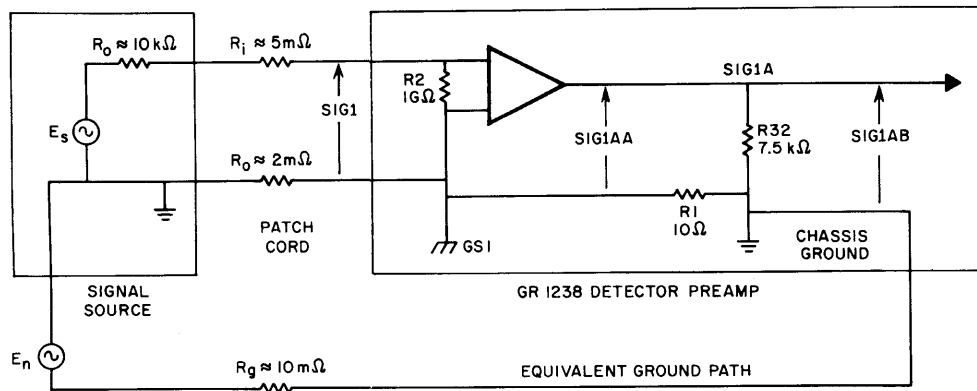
$R_o \approx 10\,k\Omega$

$R_i \approx 5\,m\Omega$

SIG1

$E_s$

$R_o \approx 2\,m\Omega$

R2 $1G\Omega$

SIG1A

SIG1AA

R32 $7.5\,k\Omega$

SIG1AB

PATCH CORD

GS1

R1 $10\Omega$

CHASSIS GROUND

SIGNAL SOURCE

GR 1238 DETECTOR PREAMP

$E_n$

$R_g \approx 10\,m\Omega$

EQUIVALENT GROUND PATH